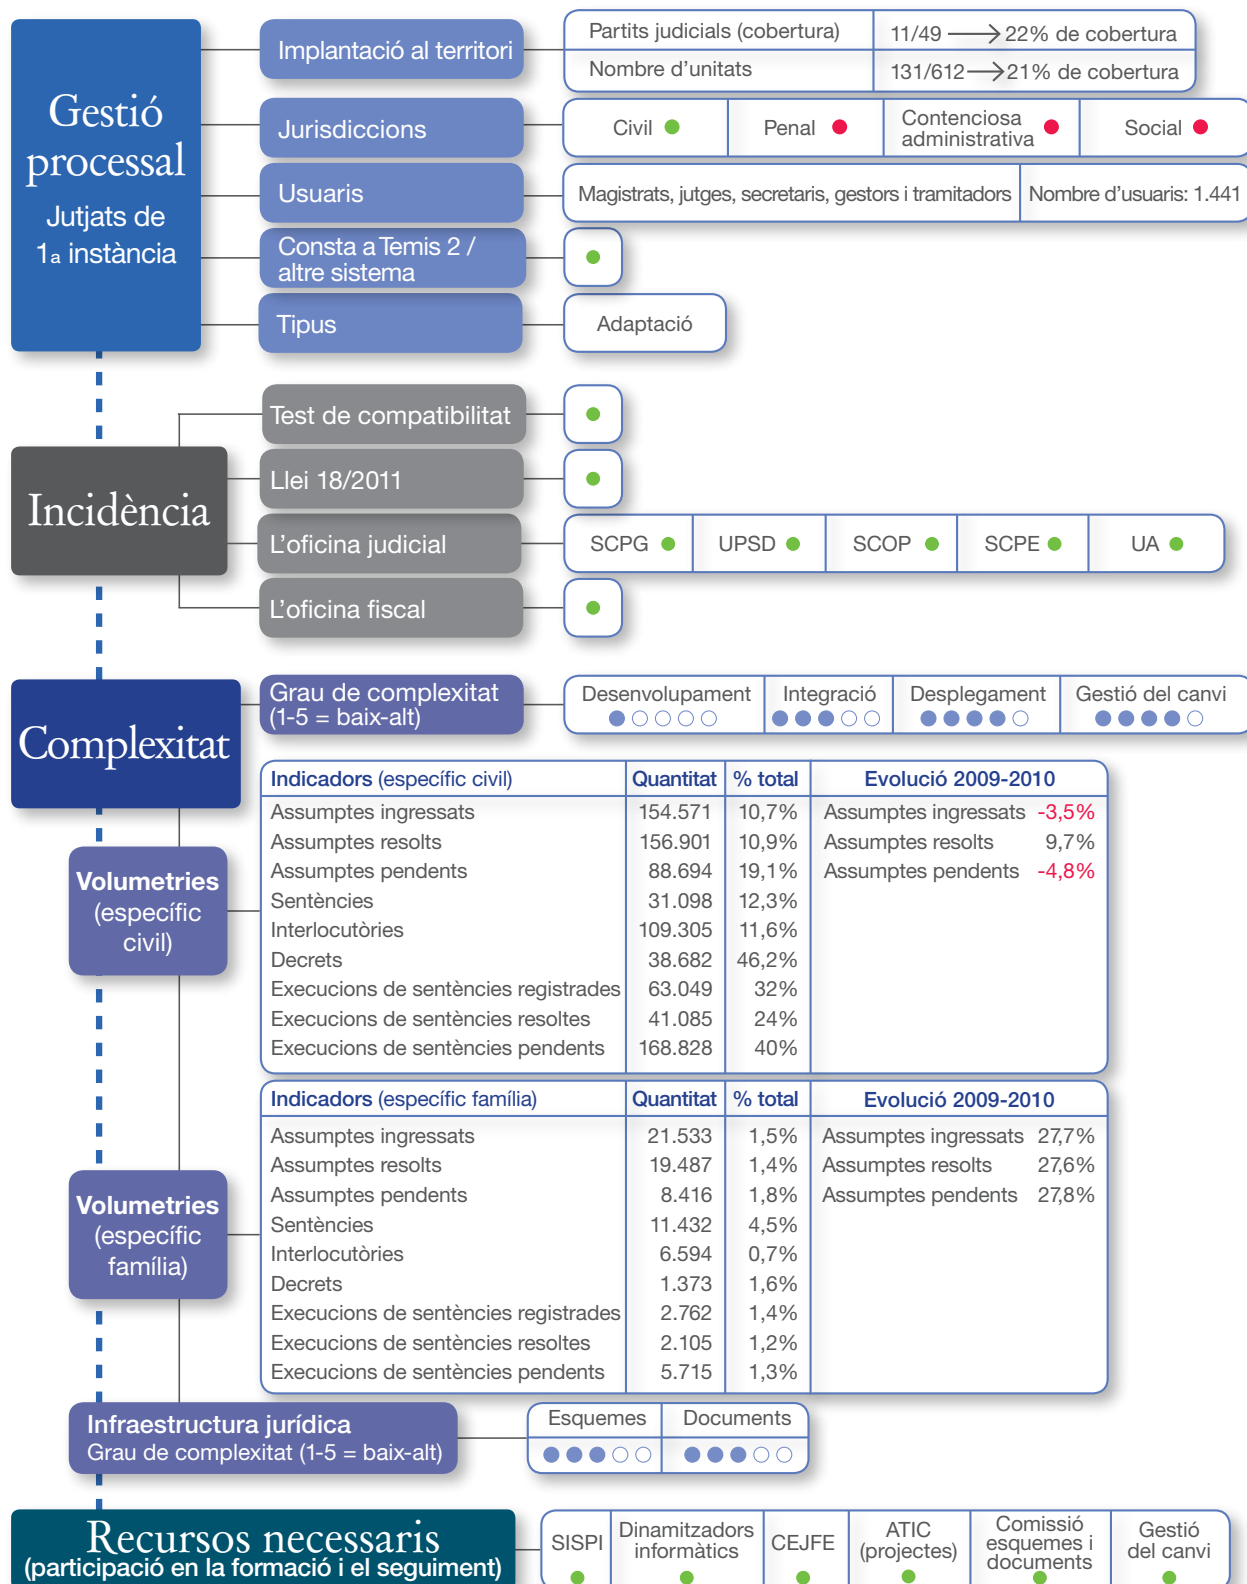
Gestió processal
Jutjats de 1a instància

Implantació al territori

| Partits judicials (cobertura) | 11/49 → 22% de cobertura |
|---|---|
| Nombre d'unitats | 131/612 → 21% de cobertura |

Jurisdiccions

Civil ● Penal ● Contenciosa administrativa ● Social ●

Usuaris

Magistrats, jutges, secretaris, gestors i tramitadors | Nombre d'usuaris: 1.441

Consta a Temis 2 / altre sistema ●

Tipus

Adaptació

Incidència

Test de compatibilitat ●

Llei 18/2011 ●

L'oficina judicial

SCPG ● UPSD ● SCOP ● SCPE ● UA ●

L'oficina fiscal ●

Complexitat

Grau de complexitat (1-5 = baix-alt)

Desenvolupament ●○○○○ Integració ●●●○○ Desplegament ●●●●○ Gestió del canvi ●●●●○

Volumetries (específic civil)

| Indicadors (específic civil) | Quantitat | % total | Evolució 2009-2010 |
|---|---|---|---|
| Assumptes ingressats | 154.571 | 10,7% | Assumptes ingressats -3,5% |
| Assumptes resolts | 156.901 | 10,9% | Assumptes resolts 9,7% |
| Assumptes pendents | 88.694 | 19,1% | Assumptes pendents -4,8% |
| Sentències | 31.098 | 12,3% | |
| Interlocutòries | 109.305 | 11,6% | |
| Decrets | 38.682 | 46,2% | |
| Execucions de sentències registrades | 63.049 | 32% | |
| Execucions de sentències resoltes | 41.085 | 24% | |
| Execucions de sentències pendents | 168.828 | 40% | |

Volumetries (específic família)

| Indicadors (específic família) | Quantitat | % total | Evolució 2009-2010 |
|---|---|---|---|
| Assumptes ingressats | 21.533 | 1,5% | Assumptes ingressats 27,7% |
| Assumptes resolts | 19.487 | 1,4% | Assumptes resolts 27,6% |
| Assumptes pendents | 8.416 | 1,8% | Assumptes pendents 27,8% |
| Sentències | 11.432 | 4,5% | |
| Interlocutòries | 6.594 | 0,7% | |
| Decrets | 1.373 | 1,6% | |
| Execucions de sentències registrades | 2.762 | 1,4% | |
| Execucions de sentències resoltes | 2.105 | 1,2% | |
| Execucions de sentències pendents | 5.715 | 1,3% | |

Infraestructura jurídica
Grau de complexitat (1-5 = baix-alt)

Esquemes ●●●○○ Documents ●●●○○

Recursos necessaris
(participació en la formació i el seguiment)

SISPI ● Dinamitzadors informàtics ● CEJFE ● ATIC (projectes) ● Comissió esquemes i documents ● Gestió del canvi ●